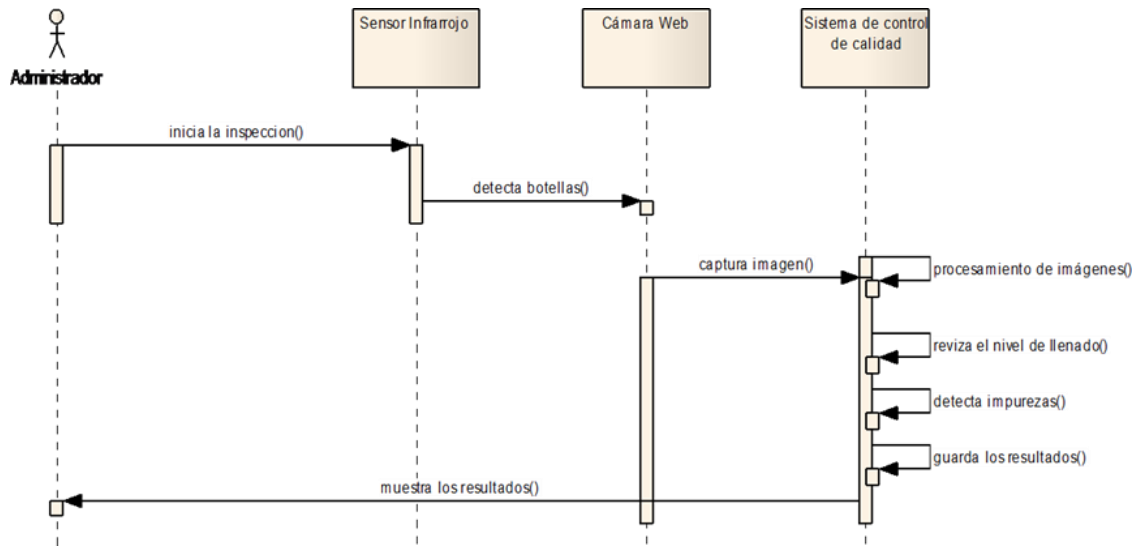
Administrador

Sensor Infrarrojo

Cámara Web

Sistema de control de calidad

inicia la inspeccion()

detecta botellas()

captura imagen()

procesamiento de imágenes()

reviza el nivel de llenado()

detecta impurezas()

guarda los resultados()

muestra los resultados()